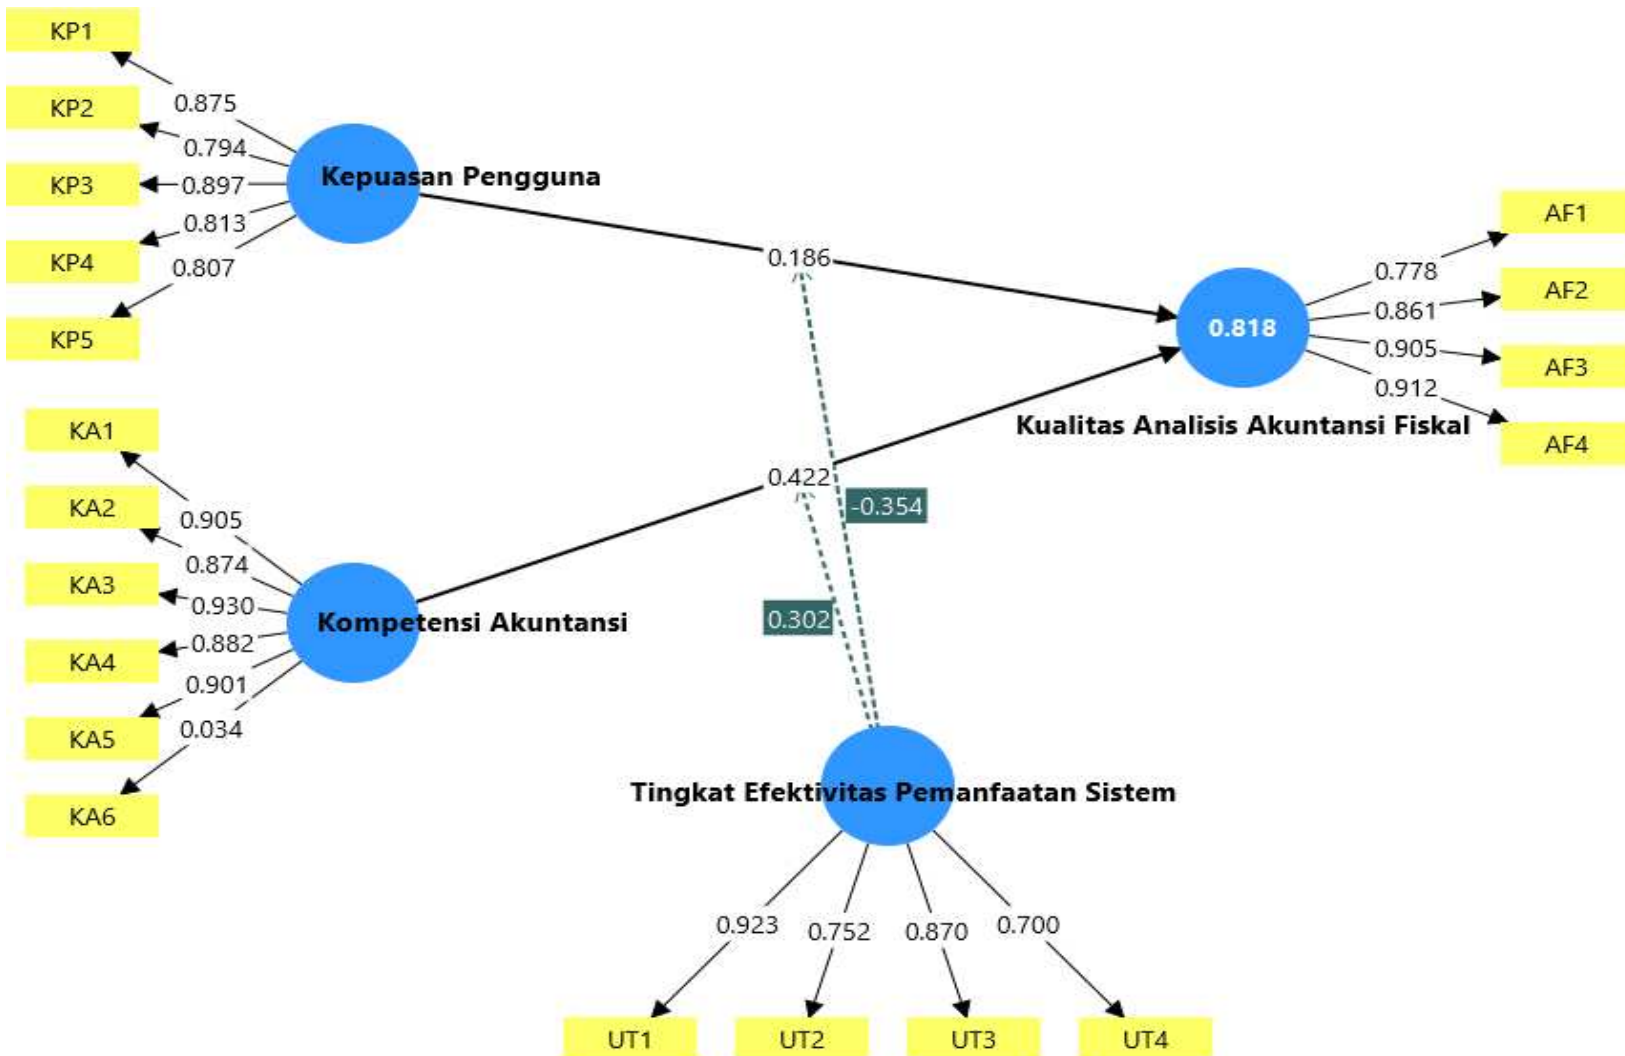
KP1
0.875
KP2
0.794
KP3
0.897
KP4
0.813
0.807
KP5
Kepuasan Pengguna
0.186
AF1
0.778
AF2
0.861
0.818
0.905
AF3
0.912
AF4
Kualitas Analisis Akuntansi Fiskal
KA1
0.905
KA2
0.874
KA3
0.930
KA4
0.882
0.901
KA5
0.034
KA6
Kompetensi Akuntansi
0.422
-0.354
0.302
Tingkat Efektivitas Pemanfaatan Sistem
0.923
0.752
0.870
0.700
UT1
UT2
UT3
UT4